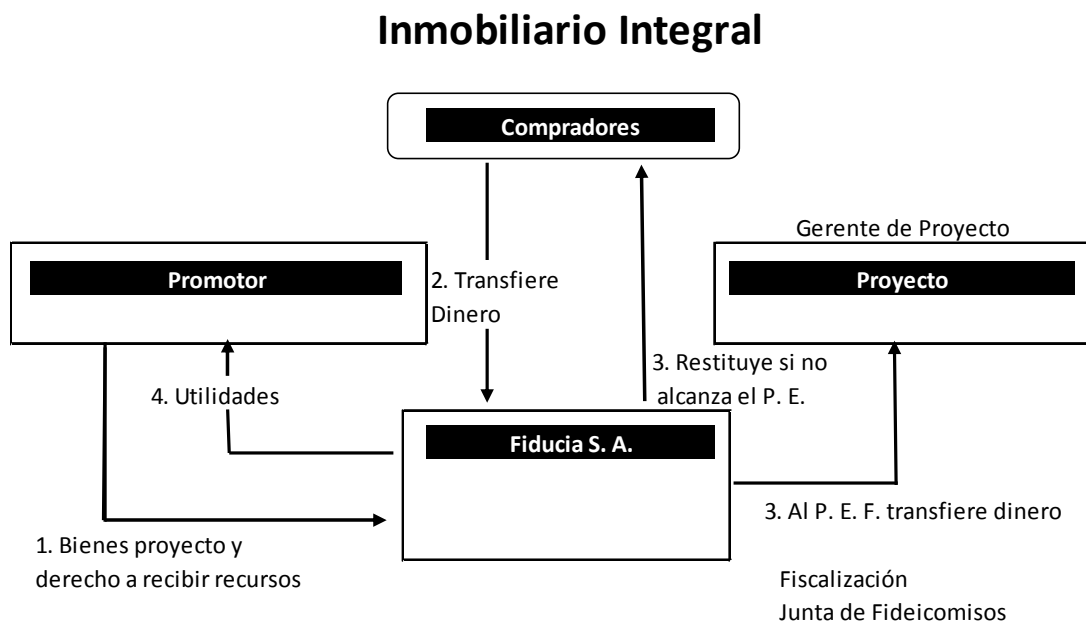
Inmobiliario Integral

Compradores

Gerente de Proyecto

Promotor

2. Transfiere Dinero

Proyecto

3. Restituye si no alcanza el P. E.

4. Utilidades

Fiducia S. A.

3. Al P. E. F. transfiere dinero

1. Bienes proyecto y derecho a recibir recursos

Fiscalización
Junta de Fideicomisos